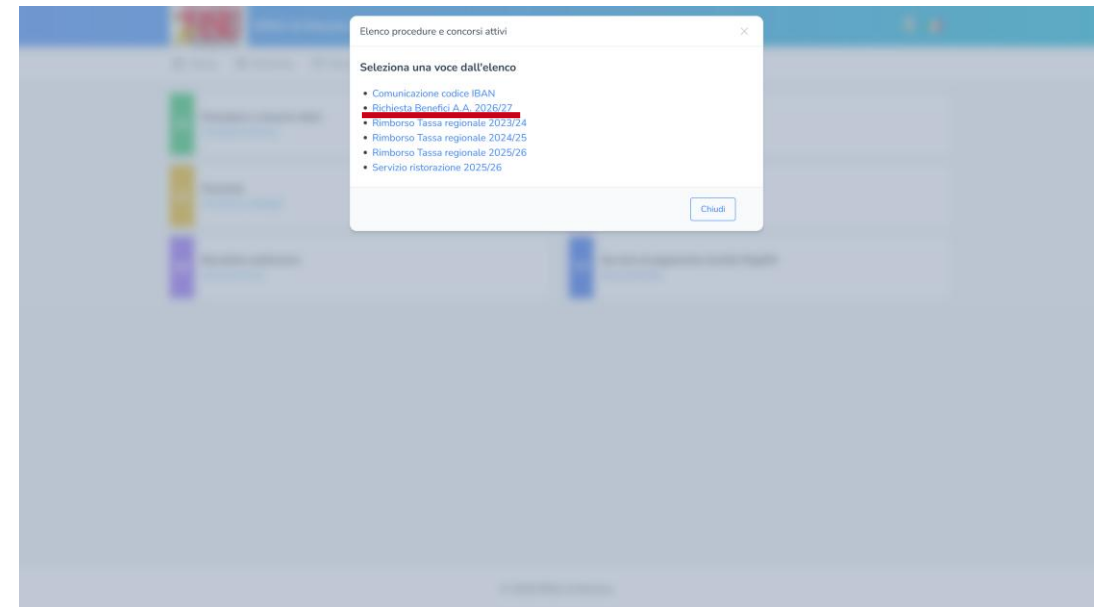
Elenco procedure e concorsi attivi

×

Seleziona una voce dall'elenco

- Comunicazione codice IBAN
- Richiesta Benefici A.A. 2026/27
- Rimborso Tassa regionale 2023/24
- Rimborso Tassa regionale 2024/25
- Rimborso Tassa regionale 2025/26
- Servizio ristorazione 2025/26

Chiudi